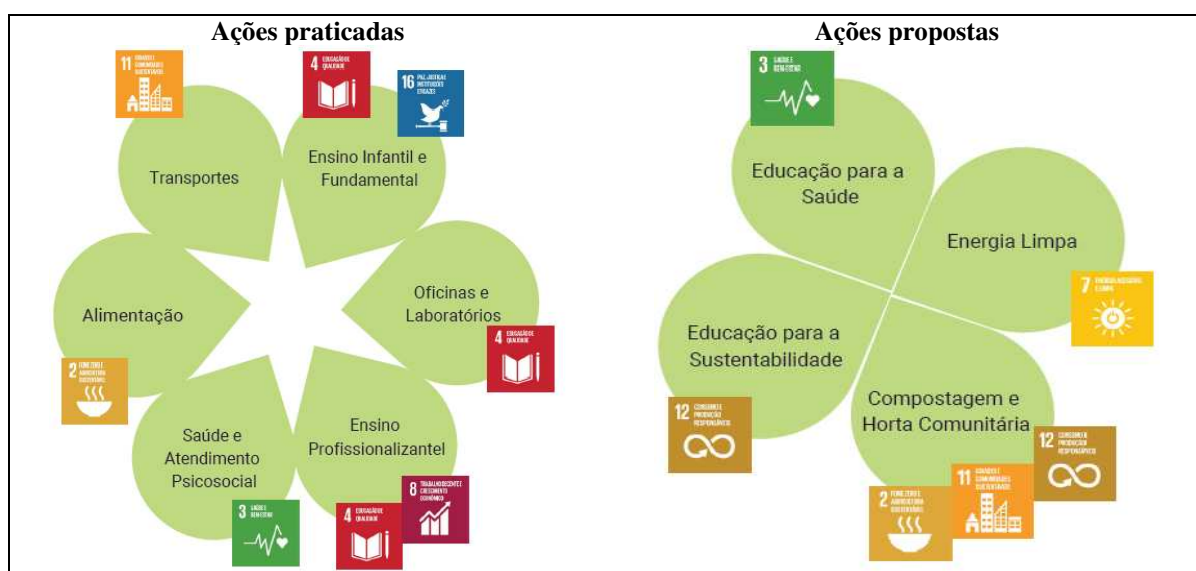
Ações praticadas

11 CIDADES E COMUNIDADES SUSTENTÁVEIS

4 EDUCAÇÃO DE QUALIDADE

16 PAZ, JUSTIÇA E INSTITUIÇÕES EFICAZES

Transportes

Ensino Infantil e Fundamental

Alimentação

Oficinas e Laboratórios

4 EDUCAÇÃO DE QUALIDADE

2 FOME ZERO E AGRICULTURA SUSTENTÁVEL

Saúde e Atendimento Psicosocial

Ensino Profissionalizantel

8 TRABALHO DECENTE E CRESCIMENTO ECONÔMICO

3 SAÚDE E BEM-ESTAR

4 EDUCAÇÃO DE QUALIDADE

Ações propostas

3 SAÚDE E BEM-ESTAR

Educação para a Saúde

Energia Limpa

7 ENERGIA ACESSÍVEL E LIMPA

Educação para a Sustentabilidade

Compostagem e Horta Comunitária

12 CONSUMO E PRODUÇÃO RESPONSÁVEIS

12 CONSUMO E PRODUÇÃO RESPONSÁVEIS

2 FOME ZERO E AGRICULTURA SUSTENTÁVEL

11 CIDADES E COMUNIDADES SUSTENTÁVEIS